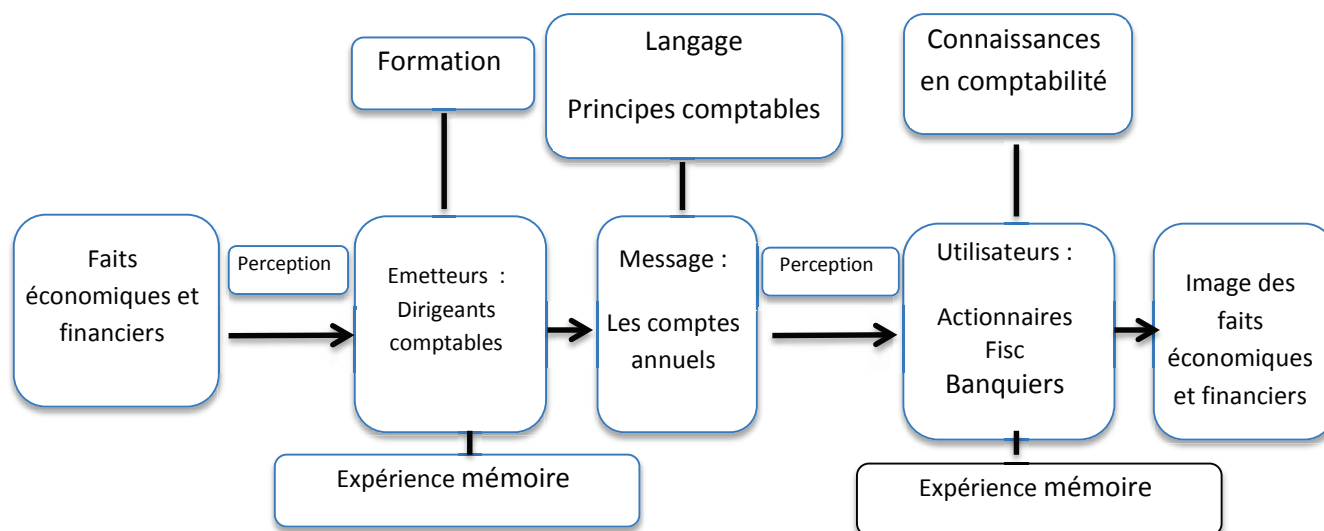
Formation

Langage

Principes comptables

Connaissances en comptabilité

Faits économiques et financiers

Perception

Emetteurs : Dirigeants comptables

Message :

Les comptes annuels

Perception

Utilisateurs :

Actionnaires
Fisc
Banquiers

Image des faits économiques et financiers

Expérience mémoire

Expérience mémoire